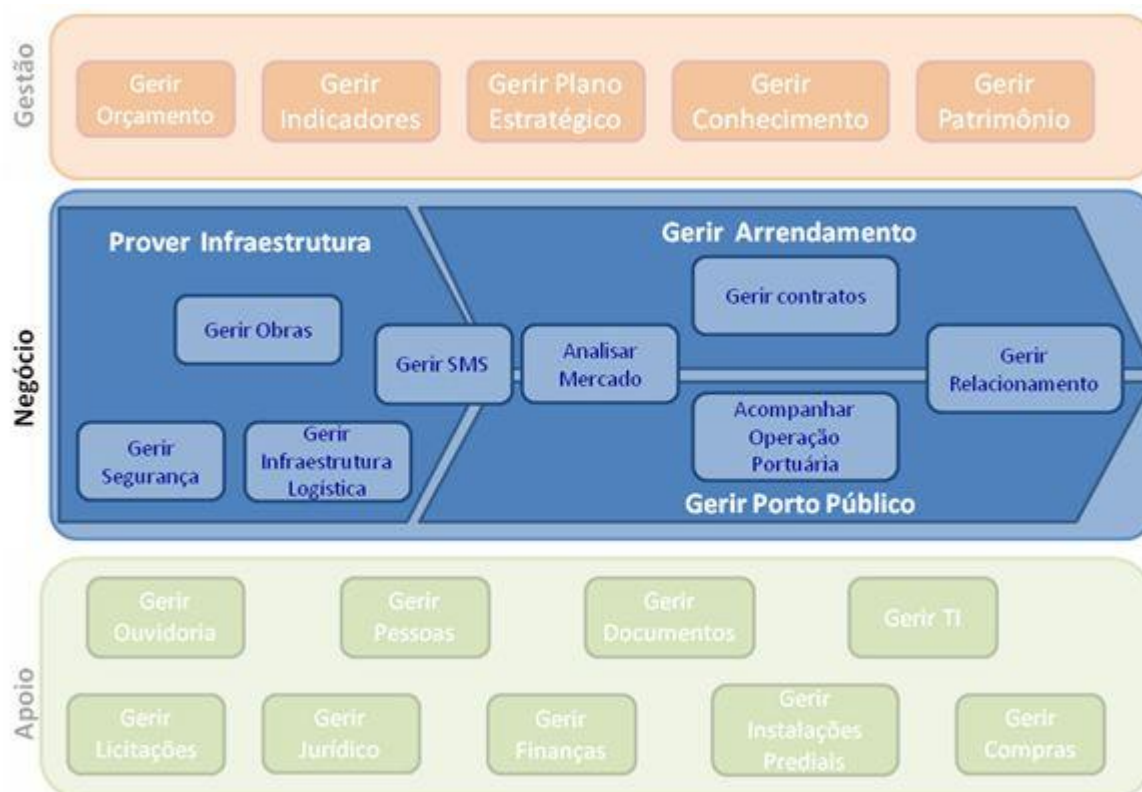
Gestão

Gerir Orçamento

Gerir Indicadores

Gerir Plano Estratégico

Gerir Conhecimento

Gerir Patrimônio

Negócio

Prover Infraestrutura

Gerir Obras

Gerir Segurança

Gerir Infraestrutura Logística

Gerir SMS

Gerir Arrendamento

Gerir contratos

Analisar Mercado

Gerir Relacionamento

Acompanhar Operação Portuária

Gerir Porto Público

Apoio

Gerir Ouvidoria

Gerir Pessoas

Gerir Documentos

Gerir TI

Gerir Licitações

Gerir Jurídico

Gerir Finanças

Gerir Instalações Prediais

Gerir Compras